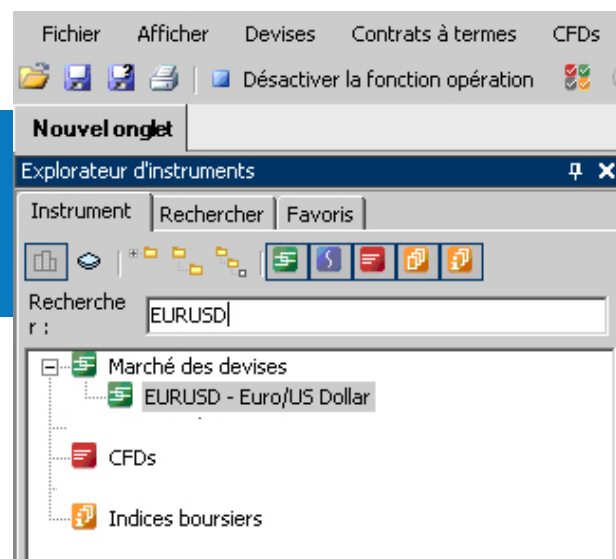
Fichier Afficher Devises Contrats à termes CFDs

Désactiver la fonction opération

Nouvel onglet

Explorateur d'instruments

Instrument Rechercher Favoris

Recherche r :

EURUSD

Marché des devises

EURUSD - Euro/US Dollar

CFDs

Indices boursiers